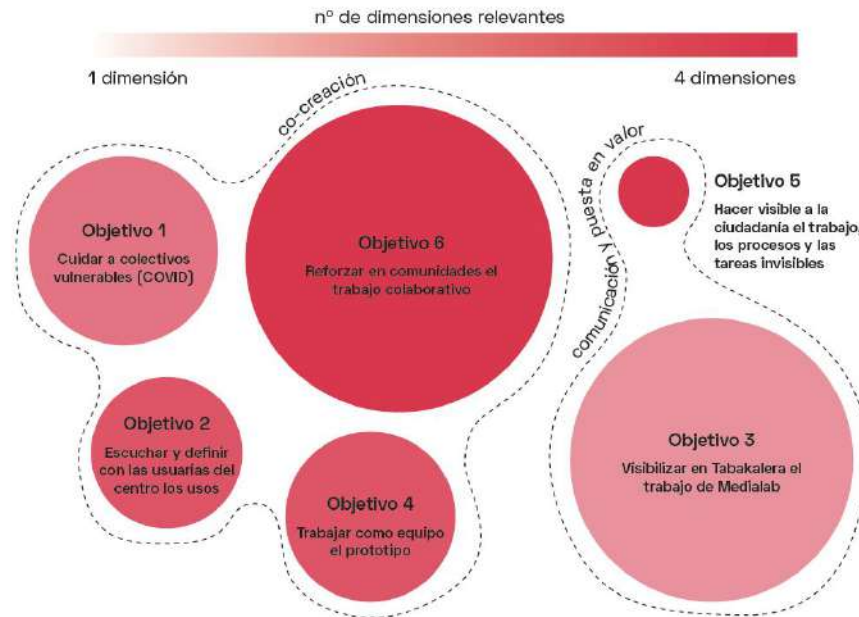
nº de dimensiones relevantes

1 dimensión

4 dimensiones

co-creación

comunicación y puesta en valor

Objetivo 1
Cuidar a colectivos vulnerables (COVID)

Objetivo 6
Reforzar en comunidades el trabajo colaborativo

Objetivo 5
Hacer visible a la ciudadanía el trabajo, los procesos y las tareas invisibles

Objetivo 2
Escuchar y definir con las usuarias del centro los usos

Objetivo 4
Trabajar como equipo el prototipo

Objetivo 3
Visibilizar en Tabakalera el trabajo de Medialab